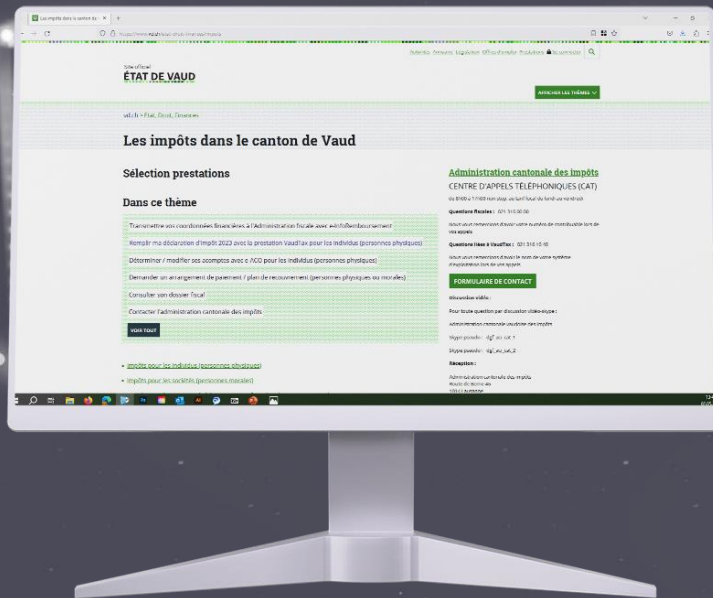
Les impôts dans le canton de

https://www.vd.ch/etat-droit-finances/impots

Actualités Agenda Législation Offices et autres Prestations Se connecter

Site officiel
ÉTAT DE VAUD

AFFICHER LES THÈMES

vd.ch > État, Droit, Finances

Les impôts dans le canton de Vaud

Sélection prestations

Dans ce thème

Transmettre ses coordonnées financières à l'Administration fiscale avec «InfoRemboursement»

Remplir ma déclaration d'impôt 2023 avec la prestation VaudTax pour les individus (personnes physiques)

Déterminer / modifier ses acomptes avec e-ACO pour les individus (personnes physiques)

Demander un arrangement de paiement / plan de recouvrement (personnes physiques ou morales)

Consulter son dossier fiscal

Contacter l'administration cantonale des impôts

VOIR TOUT

Impôts pour les individus (personnes physiques)

Impôts pour les sociétés (personnes morales)

Administration cantonale des impôts

CENTRE D'APPELS TÉLÉPHONIQUES (CAT)

de 8h00 à 17h00 non-stop, du lundi au vendredi

Questions fiscales : 021 316 00 00

Nous vous remercions d'avoir votre numéro de contribuable lors de vos appels

Questions liées à VaudTax : 021 316 15 15

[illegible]

FORMULAIRE DE CONTACT

Discussion vidéo :

Pour toute question par discussion vidéo-skype :

Administration cantonale vaudoise des impôts

Skype pseudo : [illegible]

Skype pseudo : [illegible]

Réception :

Administration cantonale des impôts
Route de Berne 46
1014 Lausanne